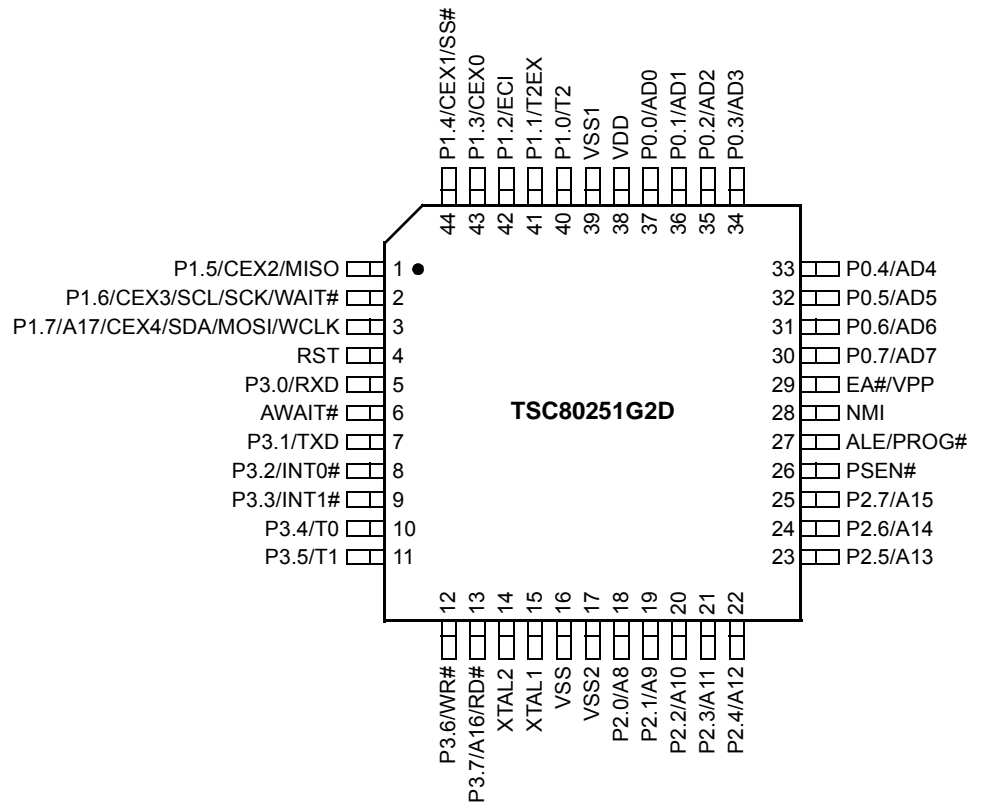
P1.4/CEX1/SS#
P1.3/CEX0
P1.2/ECI
P1.1/T2EX
P1.0/T2
VSS1
VDD
P0.0/AD0
P0.1/AD1
P0.2/AD2
P0.3/AD3

44 43 42 41 40 39 38 37 36 35 34

P1.5/CEX2/MISO 1
P1.6/CEX3/SCL/SCK/WAIT# 2
P1.7/A17/CEX4/SDA/MOSI/WCLK 3
RST 4
P3.0/RXD 5
AWAIT# 6
P3.1/TXD 7
P3.2/INT0# 8
P3.3/INT1# 9
P3.4/T0 10
P3.5/T1 11

TSC80251G2D

33 P0.4/AD4
32 P0.5/AD5
31 P0.6/AD6
30 P0.7/AD7
29 EA#/VPP
28 NMI
27 ALE/PROG#
26 PSEN#
25 P2.7/A15
24 P2.6/A14
23 P2.5/A13

12 13 14 15 16 17 18 19 20 21 22

P3.6/WR#
P3.7/A16/RD#
XTAL2
XTAL1
VSS
VSS2
P2.0/A8
P2.1/A9
P2.2/A10
P2.3/A11
P2.4/A12